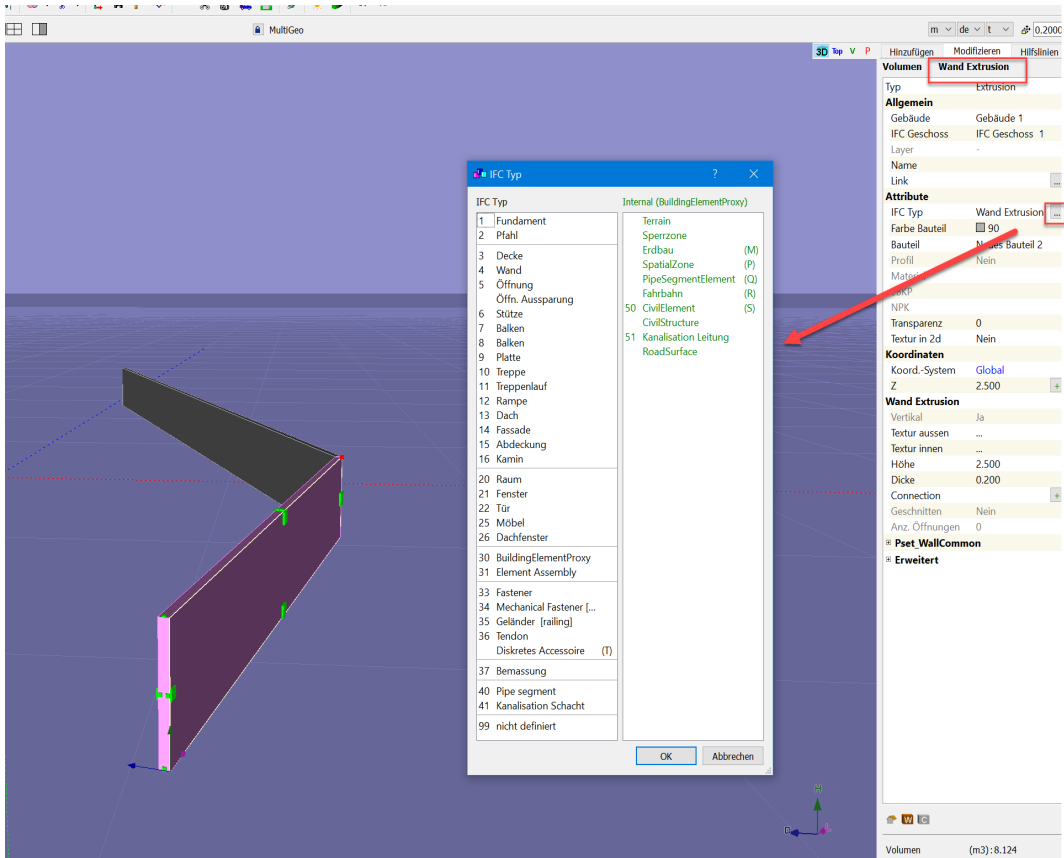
MultiGeo

m de t 0.2000

3D Top V P

Hinzufügen Modifizieren Hilfslinien

Volumen Wand Extrusion

| | |
|---|---|
| Typ | Extrusion |
| **Allgemein** | |
| Gebäude | Gebäude 1 |
| IFC Geschoss | IFC Geschoss 1 |
| Layer | - |
| Name | |
| Link | ... |
| **Attribute** | |
| IFC Typ | Wand Extrusion ... |
| Farbe Bauteil | 90 |
| Bauteil | N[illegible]es Bauteil 2 |
| Profil | Nein |
| Mater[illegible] | |
| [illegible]BKP | |
| NPK | |
| Transparenz | 0 |
| Textur in 2d | Nein |
| **Koordinaten** | |
| Koord.-System | Global |
| Z | 2.500 + |
| **Wand Extrusion** | |
| Vertikal | Ja |
| Textur aussen | ... |
| Textur innen | ... |
| Höhe | 2.500 |
| Dicke | 0.200 |
| Connection | + |
| Geschnitten | Nein |
| Anz. Öffnungen | 0 |

Pset_WallCommon
Erweitert

Volumen (m3): 8.124

IFC Typ ? ✕

IFC Typ

1 Fundament
2 Pfahl
3 Decke
4 Wand
5 Öffnung
Öffn. Aussparung
6 Stütze
7 Balken
8 Balken
9 Platte
10 Treppe
11 Treppenlauf
12 Rampe
13 Dach
14 Fassade
15 Abdeckung
16 Kamin
20 Raum
21 Fenster
22 Tür
25 Möbel
26 Dachfenster
30 BuildingElementProxy
31 Element Assembly
33 Fastener
34 Mechanical Fastener [...
35 Geländer [railing]
36 Tendon
Diskretes Accessoire (T)
37 Bemassung
40 Pipe segment
41 Kanalisation Schacht
99 nicht definiert

Internal (BuildingElementProxy)

Terrain
Sperrzone
Erdbau (M)
SpatialZone (P)
PipeSegmentElement (Q)
Fahrbahn (R)
50 CivilElement (S)
CivilStructure
51 Kanalisation Leitung
RoadSurface

OK Abbrechen

H